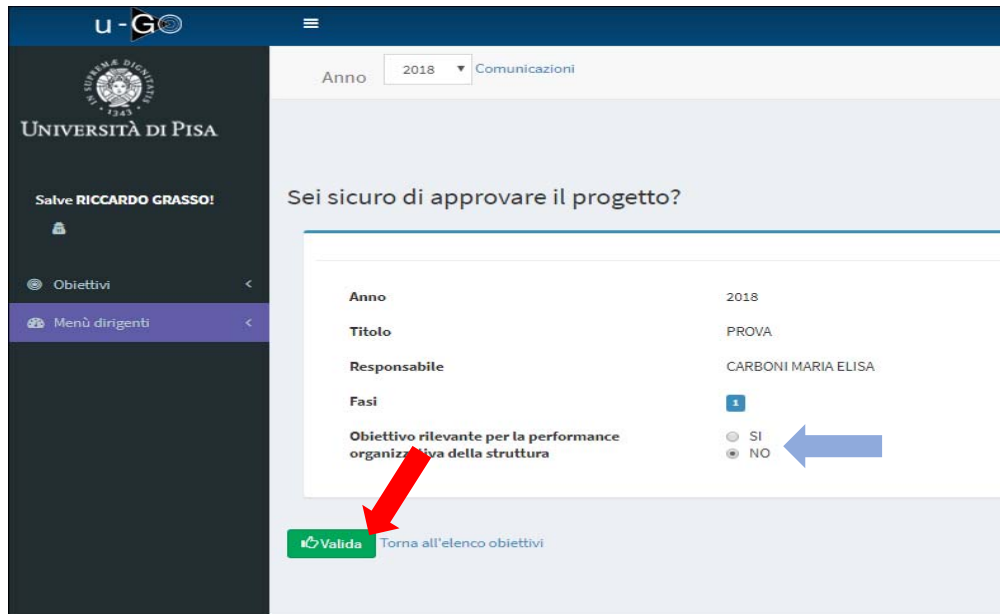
u-GO

IN SUPREMAE DIGNITATIS
1343
UNIVERSITÀ DI PISA

Salve RICCARDO GRASSO!

Obiettivi

Menù dirigenti

Anno 2018 Comunicazioni

Sei sicuro di approvare il progetto?

| | |
|---|---|
| Anno | 2018 |
| Titolo | PROVA |
| Responsabile | CARBONI MARIA ELISA |
| Fasi | 1 |
| Obiettivo rilevante per la performance organizza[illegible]iva della struttura | SI<br>NO |

Valida Torna all'elenco obiettivi